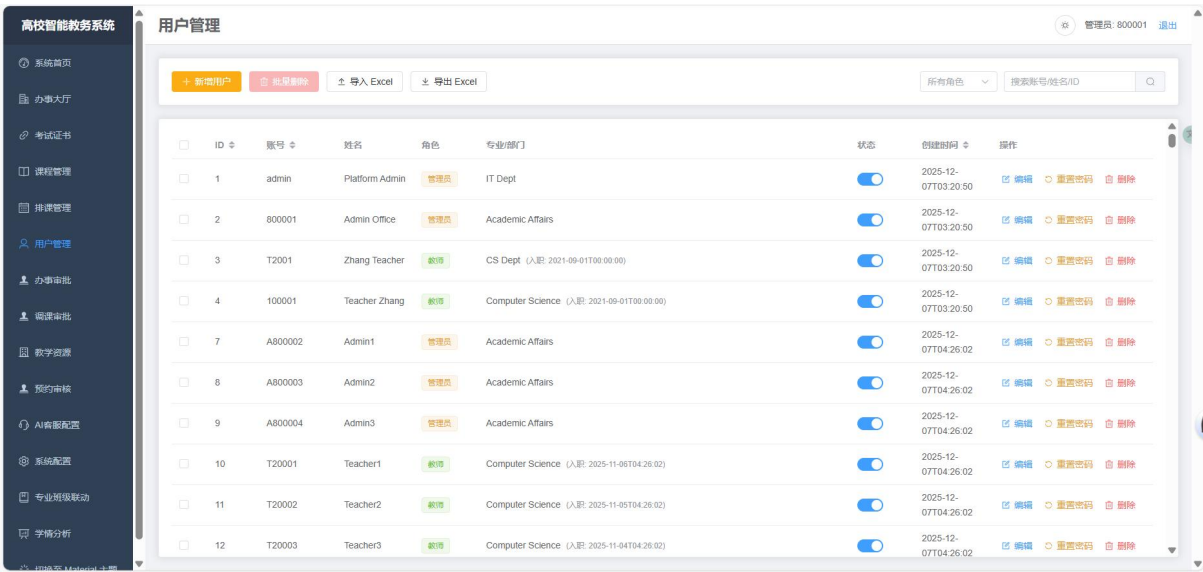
高校智能教务系统

系统首页
办事大厅
考试证书
课程管理
排课管理
用户管理
办事审批
调课审批
教学资源
预约审核
AI客服配置
系统配置
专业班级联动
学情分析
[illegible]

用户管理

管理员: 800001 退出

+ 新增用户 批量删除 导入 Excel 导出 Excel

所有角色 搜索账号/姓名/ID

| | ID | 账号 | 姓名 | 角色 | 专业/部门 | 状态 | 创建时间 | 操作 |
|---|---|---|---|---|---|---|---|---|
| | 1 | admin | Platform Admin | 管理员 | IT Dept | | 2025-12-07T03:20:50 | 编辑 重置密码 删除 |
| | 2 | 800001 | Admin Office | 管理员 | Academic Affairs | | 2025-12-07T03:20:50 | 编辑 重置密码 删除 |
| | 3 | T2001 | Zhang Teacher | 教师 | CS Dept (入职: 2021-09-01T00:00:00) | | 2025-12-07T03:20:50 | 编辑 重置密码 删除 |
| | 4 | 100001 | Teacher Zhang | 教师 | Computer Science (入职: 2021-09-01T00:00:00) | | 2025-12-07T03:20:50 | 编辑 重置密码 删除 |
| | 7 | A800002 | Admin1 | 管理员 | Academic Affairs | | 2025-12-07T04:26:02 | 编辑 重置密码 删除 |
| | 8 | A800003 | Admin2 | 管理员 | Academic Affairs | | 2025-12-07T04:26:02 | 编辑 重置密码 删除 |
| | 9 | A800004 | Admin3 | 管理员 | Academic Affairs | | 2025-12-07T04:26:02 | 编辑 重置密码 删除 |
| | 10 | T20001 | Teacher1 | 教师 | Computer Science (入职: 2025-11-06T04:26:02) | | 2025-12-07T04:26:02 | 编辑 重置密码 删除 |
| | 11 | T20002 | Teacher2 | 教师 | Computer Science (入职: 2025-11-05T04:26:02) | | 2025-12-07T04:26:02 | 编辑 重置密码 删除 |
| | 12 | T20003 | Teacher3 | 教师 | Computer Science (入职: 2025-11-04T04:26:02) | | 2025-12-07T04:26:02 | 编辑 重置密码 删除 |